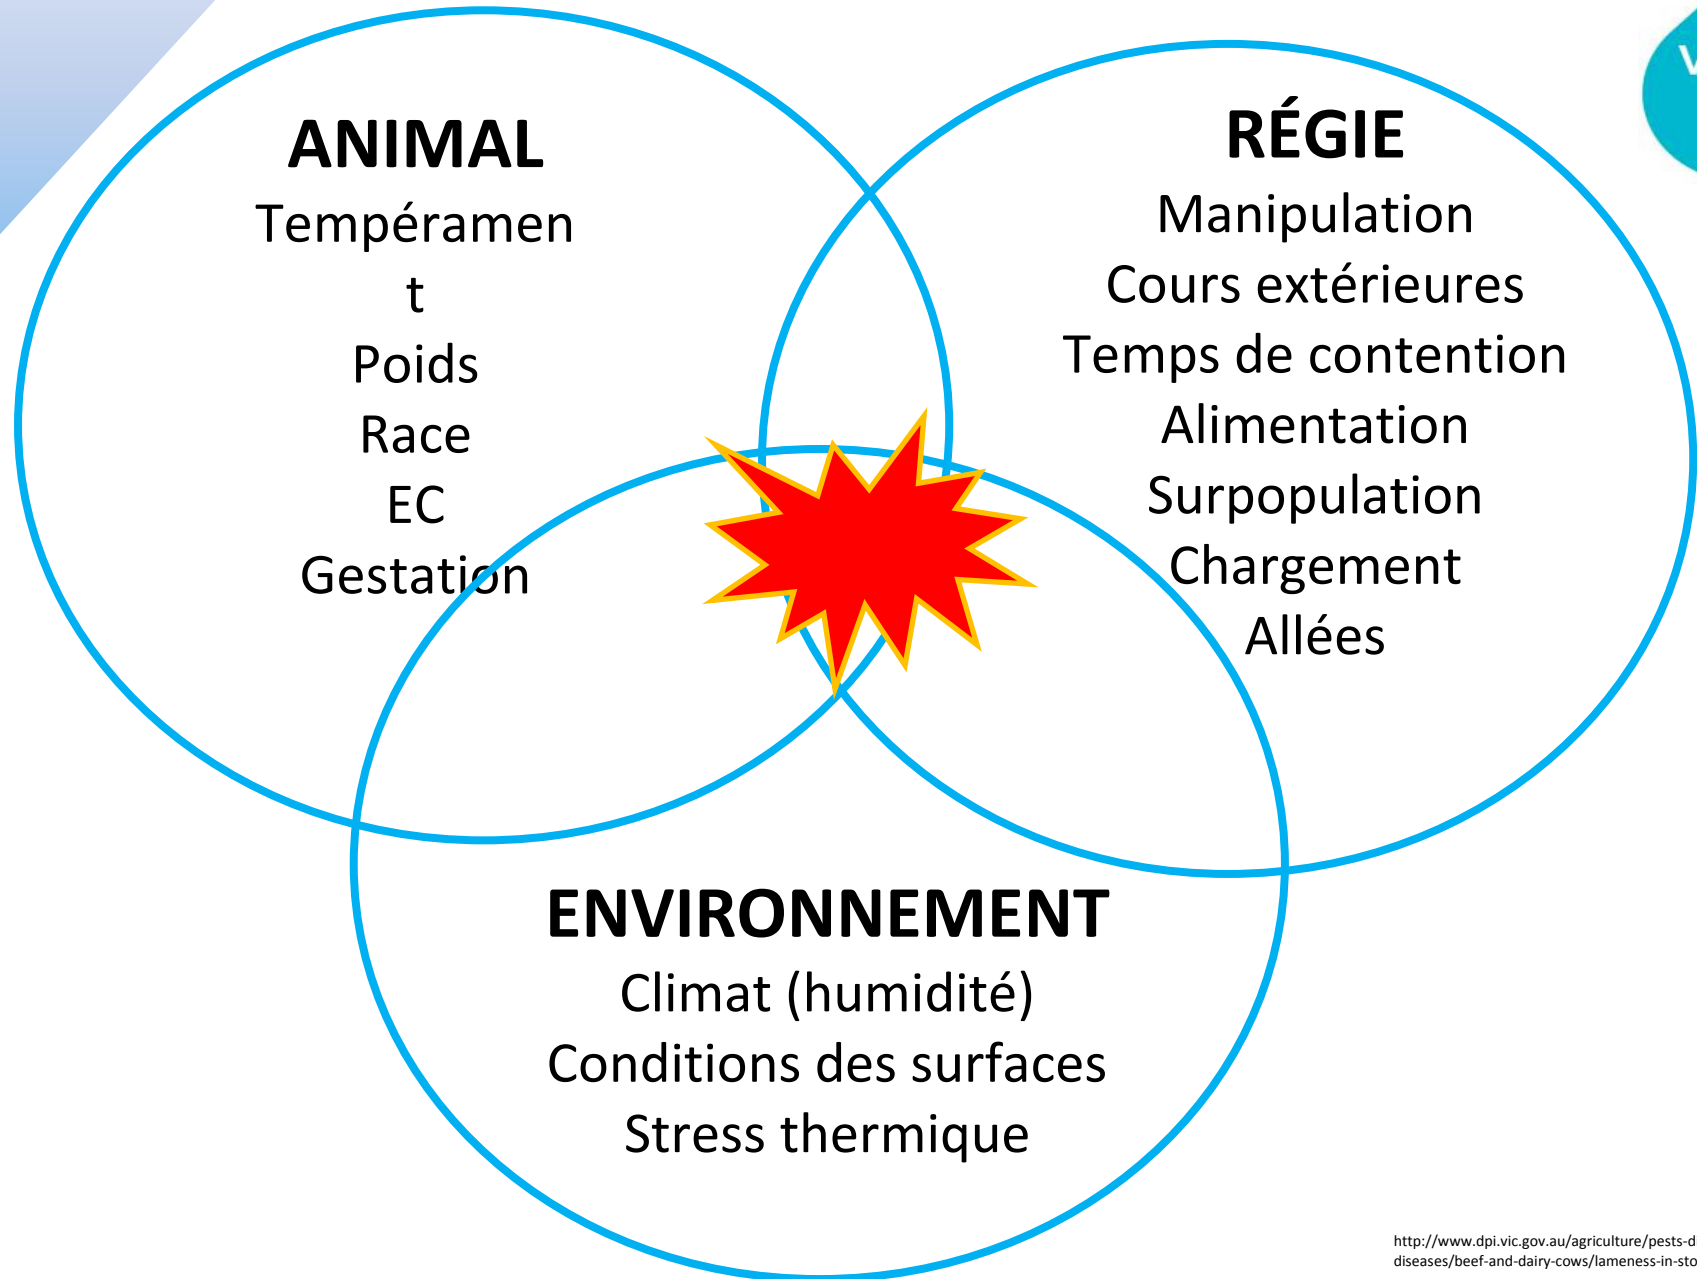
ANIMAL
Tempéramen
t
Poids
Race
EC
Gestation

RÉGIE
Manipulation
Cours extérieures
Temps de contention
Alimentation
Surpopulation
Chargement
Allées

ENVIRONNEMENT
Climat (humidité)
Conditions des surfaces
Stress thermique

http://www.dpi.vic.gov.au/agriculture/pests-d
diseases/beef-and-dairy-cows/lameness-in-sto